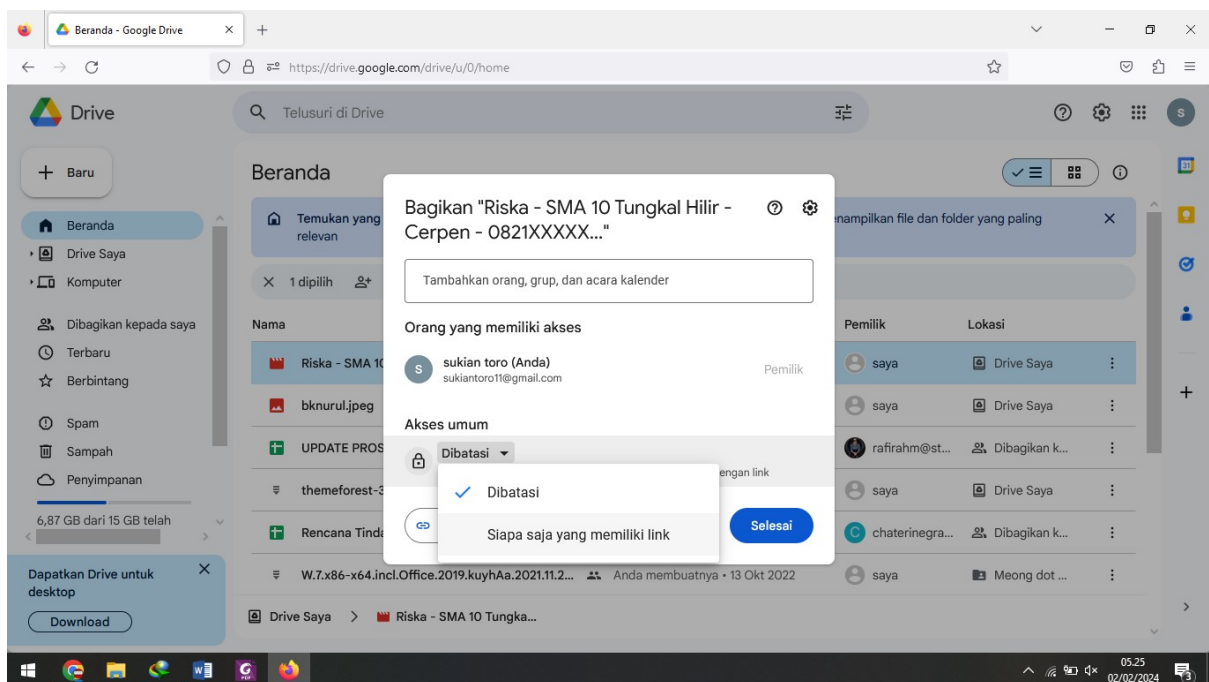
Beranda - Google Drive

https://drive.google.com/drive/u/0/home

Drive

Telusuri di Drive

Baru

Beranda

Drive Saya

Komputer

Dibagikan kepada saya

Terbaru

Berbintang

Spam

Sampah

Penyimpanan

6,87 GB dari 15 GB telah

Dapatkan Drive untuk desktop

Download

Beranda

Temukan yang relevan

nampilkan file dan folder yang paling

1 dipilih

Nama

Riska - SMA 10

bknurul.jpeg

UPDATE PROS

themeforest-3

Rencana Tinda

W.7.x86-x64.incl.Office.2019.kuyhAa.2021.11.2... Anda membuatnya • 13 Okt 2022

Pemilik

Lokasi

saya | Drive Saya

saya | Drive Saya

rafirahm@st... | Dibagikan k...

saya | Drive Saya

chaterinegra... | Dibagikan k...

saya | Meong dot ...

Drive Saya > Riska - SMA 10 Tungka...

Bagikan "Riska - SMA 10 Tungkal Hilir - Cerpen - 0821XXXXX..."

Tambahkan orang, grup, dan acara kalender

Orang yang memiliki akses

sukian toro (Anda)
sukiantoro11@gmail.com

Pemilik

Akses umum

Dibatasi

engan link

Dibatasi

Siapa saja yang memiliki link

Selesai

05.25
02/02/2024